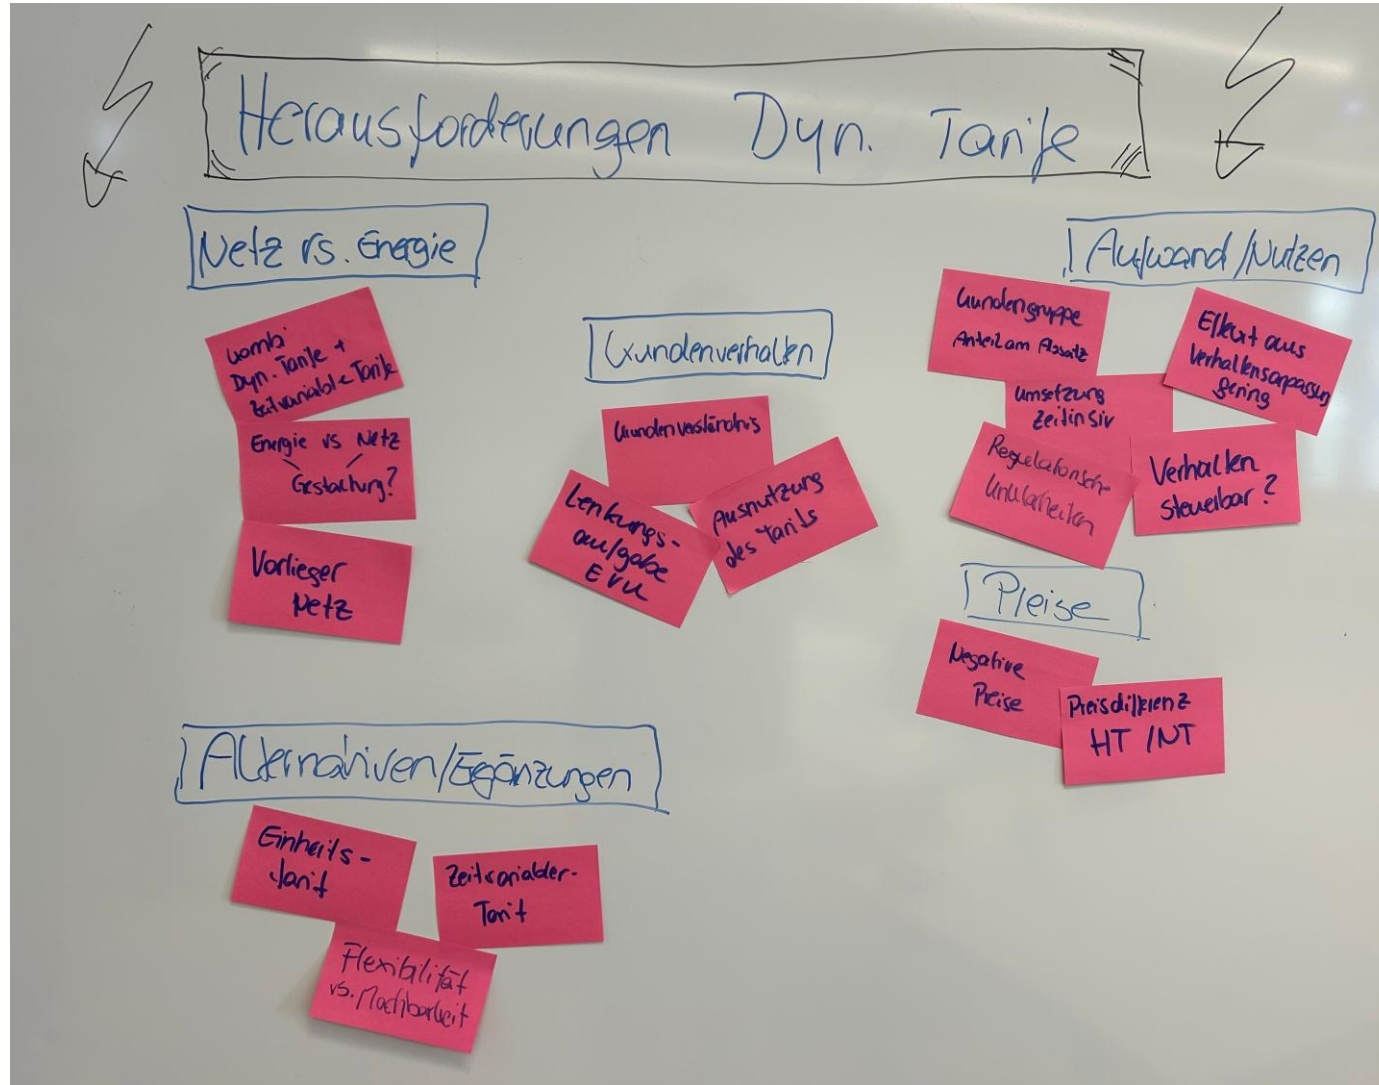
Herausforderungen Dyn. Tarife

Netz vs. Energie

Kombi Dyn. Tarife + Zeitvariable Tarife

Energie vs Netz Gestaltung?

Vorlieger Netz

Kundenverhalten

Kundenverständnis

Lenkungsaufgabe EVU

Ausnutzung des Tarifs

Aufwand/Nutzen

Kundengruppe Anteil am Absatz

Effekt aus Verhaltensanpassung gering

Umsetzung zeitinsiv

Regulatorische Unklarheiten

Verhalten steuerbar?

Preise

Negative Preise

Preisdifferenz HT/NT

Alternativen/Ergänzungen

Einheits-tarif

Zeitvariabler-Tarif

Flexibilität vs. Machbarkeit